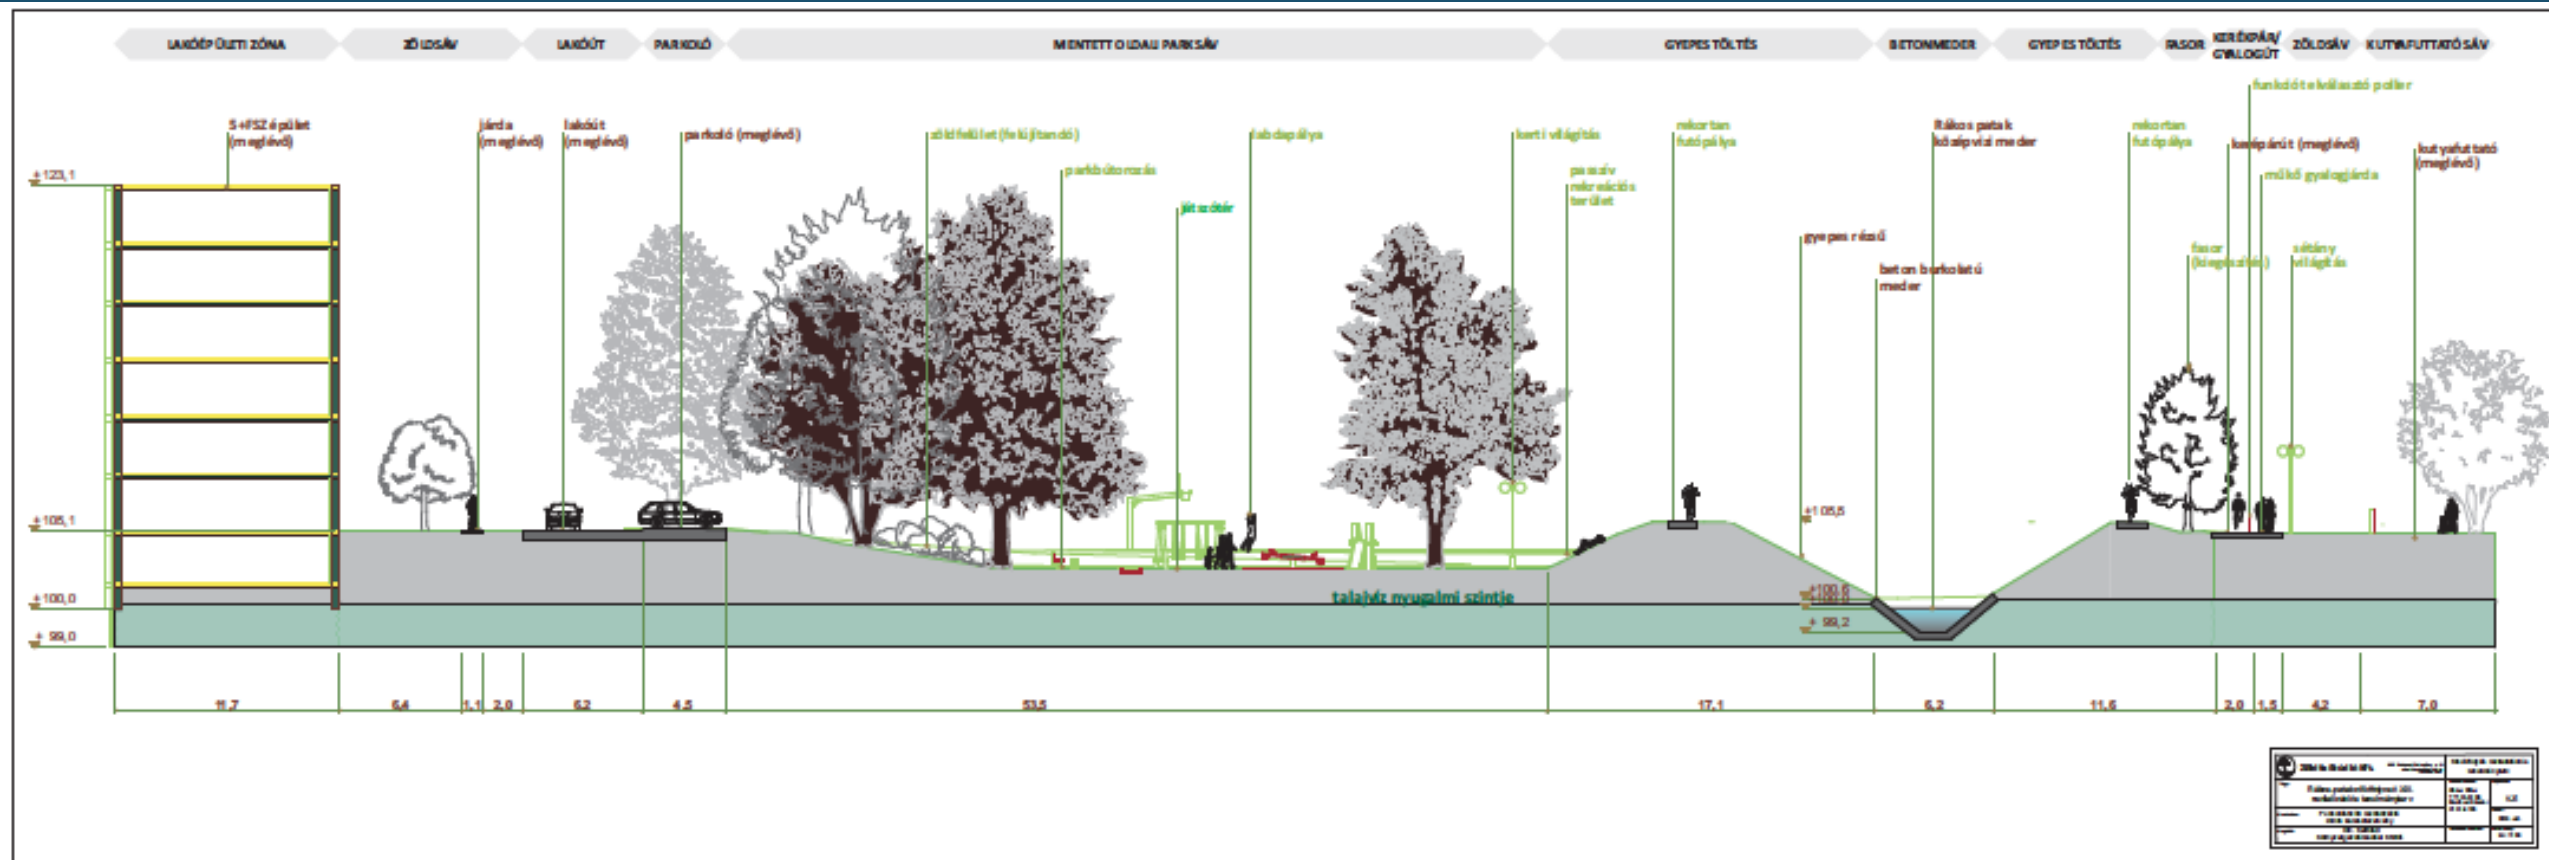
LAKÓÉPÜLETI ZÓNA | ZÖLDSÁV | LAKÓÚT | PARKOLÓ | MENTETT OLDALI PARKSÁV | GYEPES TÖLTÉS | BETONMEDER | GYEPES TÖLTÉS | FASOR | KERÉKPÁR/ GYALOGÚT | ZÖLDSÁV | KUTYAFUTTATÓ SÁV

funkciót elválasztó poller

5+FSZ épület (meglévő)

járda (meglévő)

lakóút (meglévő)

parkoló (meglévő)

zöldfelület (felújítandó)

parkbútorozás

játszótér

labdapálya

kerti világítás

passzív rekreációs terület

rekortan futópálya

gyepes rézsű

Rákos patak kisvízi meder

beton burkolatú meder

rekortan futópálya

fasor (kiegészítés)

kerékpárút (meglévő)

műkő gyalogjárda

sétány világítás

kutyafuttató (meglévő)

+123,1

+105,1

+100,0

+ 99,0

+105,5

+100,6

+ 99,2

talajvíz nyugalmi szintje

11,7 | 6,4 | 1,1 | 2,0 | 6,2 | 4,5 | 53,5 | 17,1 | 6,2 | 11,6 | 2,0 | 1,5 | 4,2 | 7,0

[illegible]